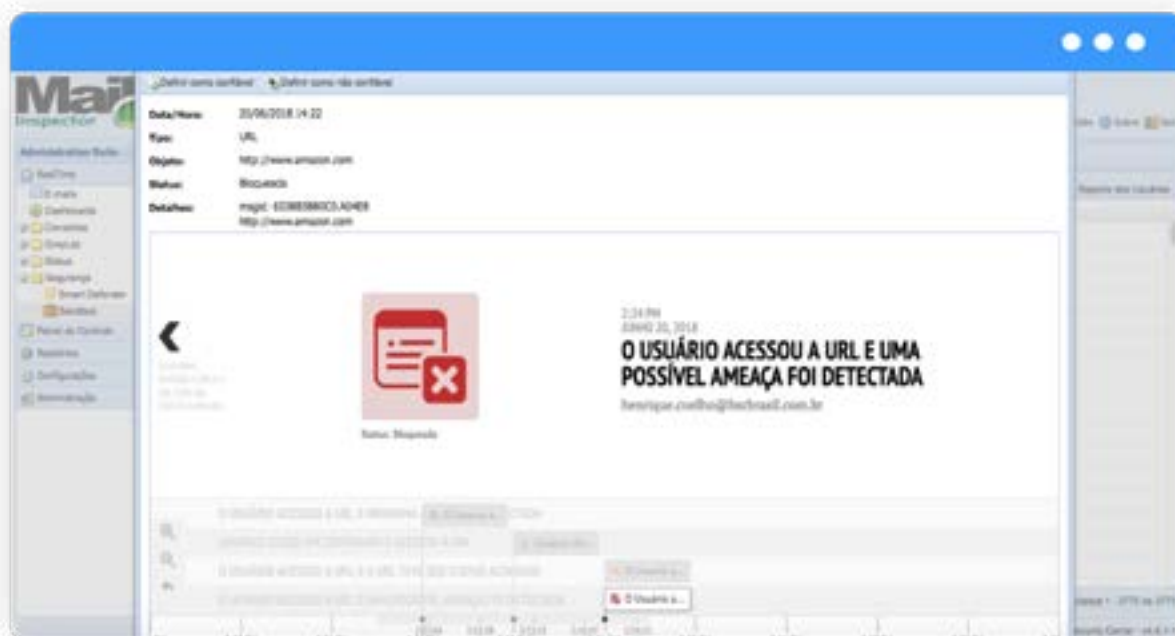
Mail Inspector

Definir como confiável   Definir como não confiável

Data/Hora: 20/06/2018 14:22
Tipo: URL
Objeto: http://www.amazon.com
Status: Bloqueado
Detalhes: msgid: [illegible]
http://www.amazon.com

Administration Tools
RealTime
E-mails
Dashboards
Conexões
Emails
Status
Segurança
Smart Defender
Sandbox
Painel de Controle
Relatórios
Configurações
Administração

2:24 PM
JUNHO 20, 2018
O USUÁRIO ACESSOU A URL E UMA POSSÍVEL AMEAÇA FOI DETECTADA
henrique.coelho@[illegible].com.br

Status: Bloqueado

O Usuário a...